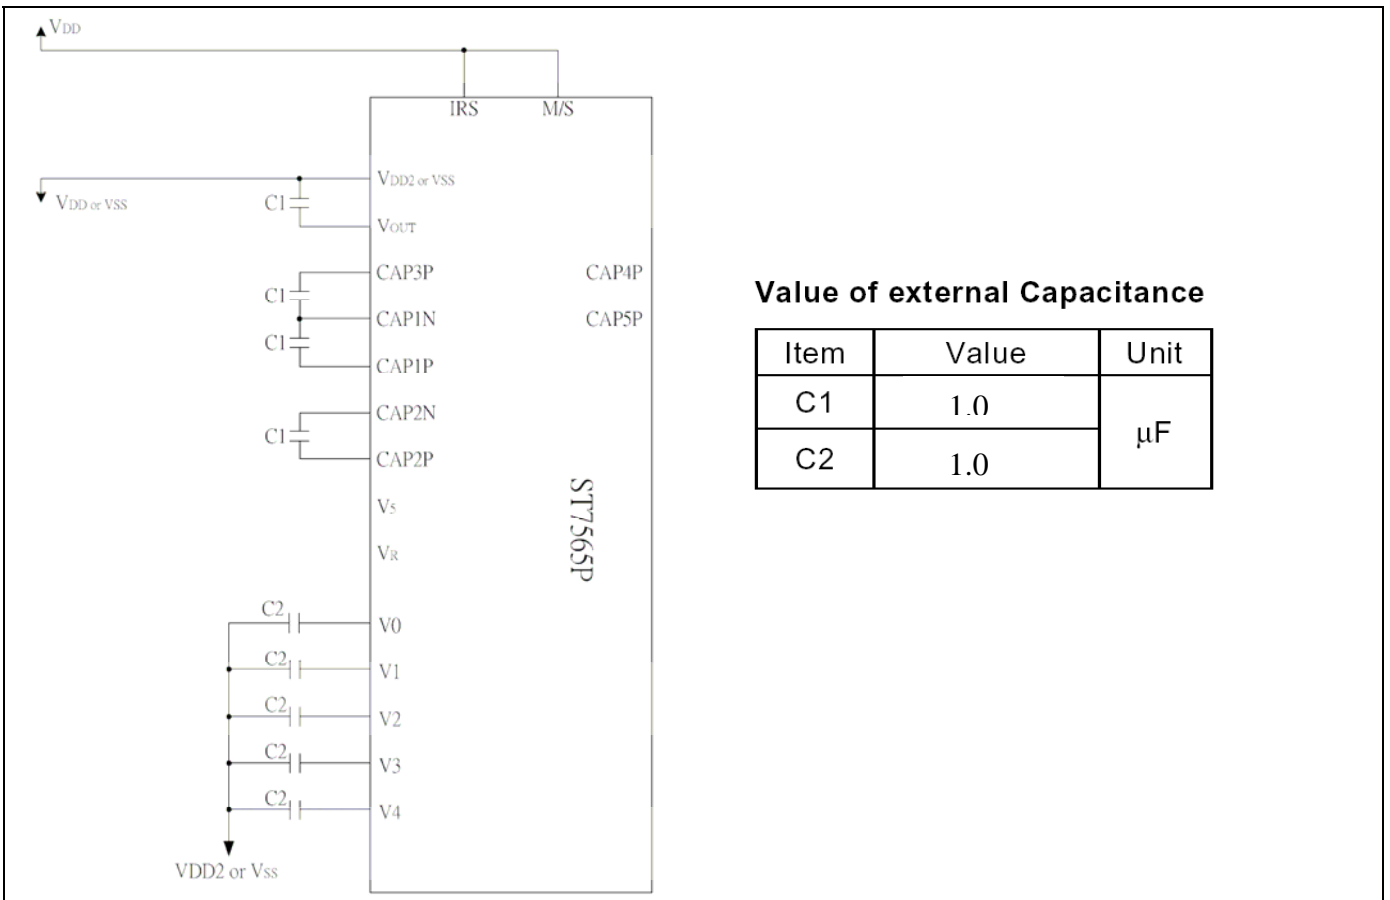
VDD

IRS M/S

VDD2 or VSS

VDD or VSS

C1

VOUT

CAP3P

CAP4P

C1

CAP1N

CAP5P

C1

CAP1P

CAP2N

C1

CAP2P

V5

VR

ST7565P

C2

V0

C2

V1

C2

V2

C2

V3

C2

V4

VDD2 or VSS

**Value of external Capacitance**

| Item | Value | Unit |
|---|---|---|
| C1 | 1.0 | μF |
| C2 | 1.0 | |